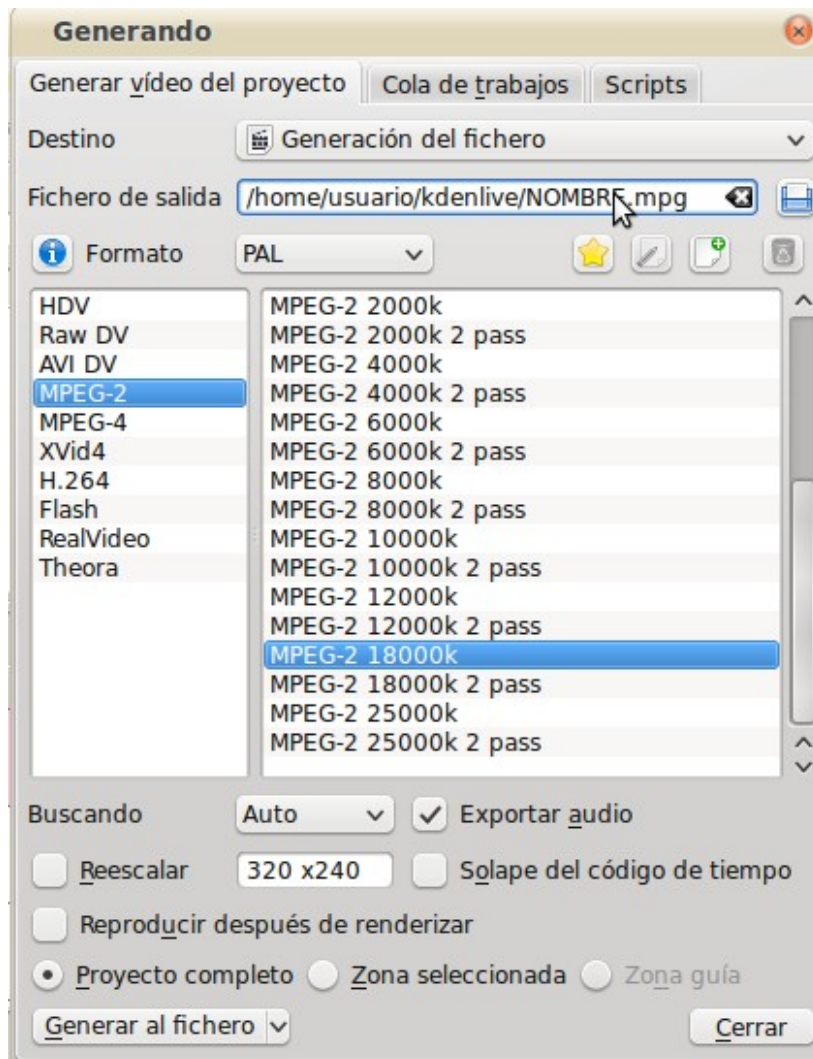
Generando

Generar vídeo del proyecto | Cola de trabajos | Scripts

Destino | Generación del fichero

Fichero de salida | /home/usuario/kdenlive/NOMBRE.mpg

Formato | PAL

HDV
Raw DV
AVI DV
MPEG-2
MPEG-4
XVid4
H.264
Flash
RealVideo
Theora

MPEG-2 2000k
MPEG-2 2000k 2 pass
MPEG-2 4000k
MPEG-2 4000k 2 pass
MPEG-2 6000k
MPEG-2 6000k 2 pass
MPEG-2 8000k
MPEG-2 8000k 2 pass
MPEG-2 10000k
MPEG-2 10000k 2 pass
MPEG-2 12000k
MPEG-2 12000k 2 pass
MPEG-2 18000k
MPEG-2 18000k 2 pass
MPEG-2 25000k
MPEG-2 25000k 2 pass

Buscando | Auto | Exportar audio

Reescalar | 320 x240 | Solape del código de tiempo

Reproducir después de renderizar

Proyecto completo | Zona seleccionada | Zona guía

Generar al fichero | Cerrar